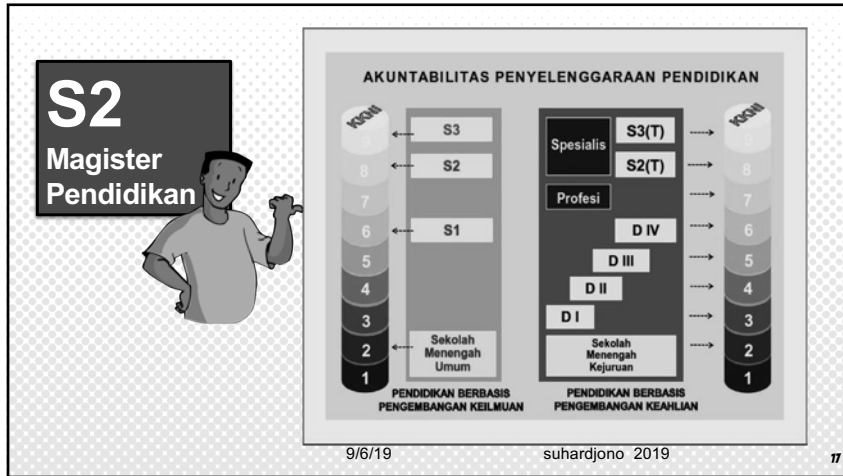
S2
Magister
Pendidikan

AKUNTABILITAS PENYELENGGARAAN PENDIDIKAN

KKNI

9
8
7
6
5
4
3
2
1

S3
S2
S1
Sekolah Menengah Umum

Spesialis
S3(T)
S2(T)
Profesi
D IV
D III
D II
D I
Sekolah Menengah Kejuruan

KKNI

9
8
7
6
5
4
3
2
1

PENDIDIKAN BERBASIS PENGEMBANGAN KEILMUAN

PENDIDIKAN BERBASIS PENGEMBANGAN KEAHLIAN

9/6/19

suhardjono 2019

17